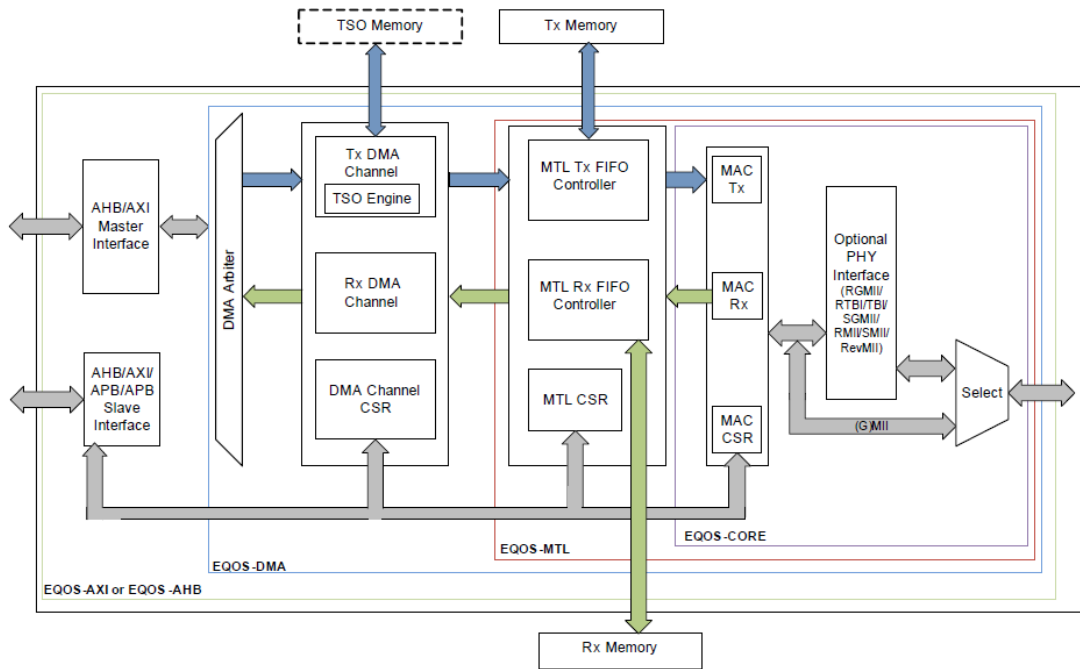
TSO Memory

Tx Memory

AHB/AXI Master Interface

AHB/AXI/ APB/APB Slave Interface

DMA Arbiter

Tx DMA Channel

TSO Engine

Rx DMA Channel

DMA Channel CSR

MTL Tx FIFO Controller

MTL Rx FIFO Controller

MTL CSR

MAC Tx

MAC Rx

MAC CSR

Optional PHY Interface (RGMII/ RTBI/TBI/ SGMII/ RMII/SMII/ RevMII)

Select

(G)MII

EQOS-CORE

EQOS-MTL

EQOS-DMA

EQOS-AXI or EQOS -AHB

Rx Memory